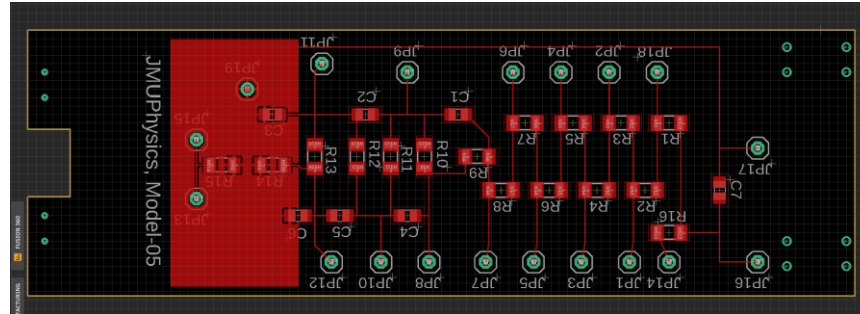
JMUPhysics, Model-05

JP11
JP9
JP6
JP4
JP2
JP18
JP19
C2
C1
C3
JP15
R7
R5
R3
R1
R13
R12
R11
R10
R9
R15
R14
JP17
C7
R8
R6
R4
R2
JP13
R16
C6
C5
C4
JP12
JP10
JP8
JP7
JP5
JP3
JP1
JP14
JP16

FUSION 360
FACTURING